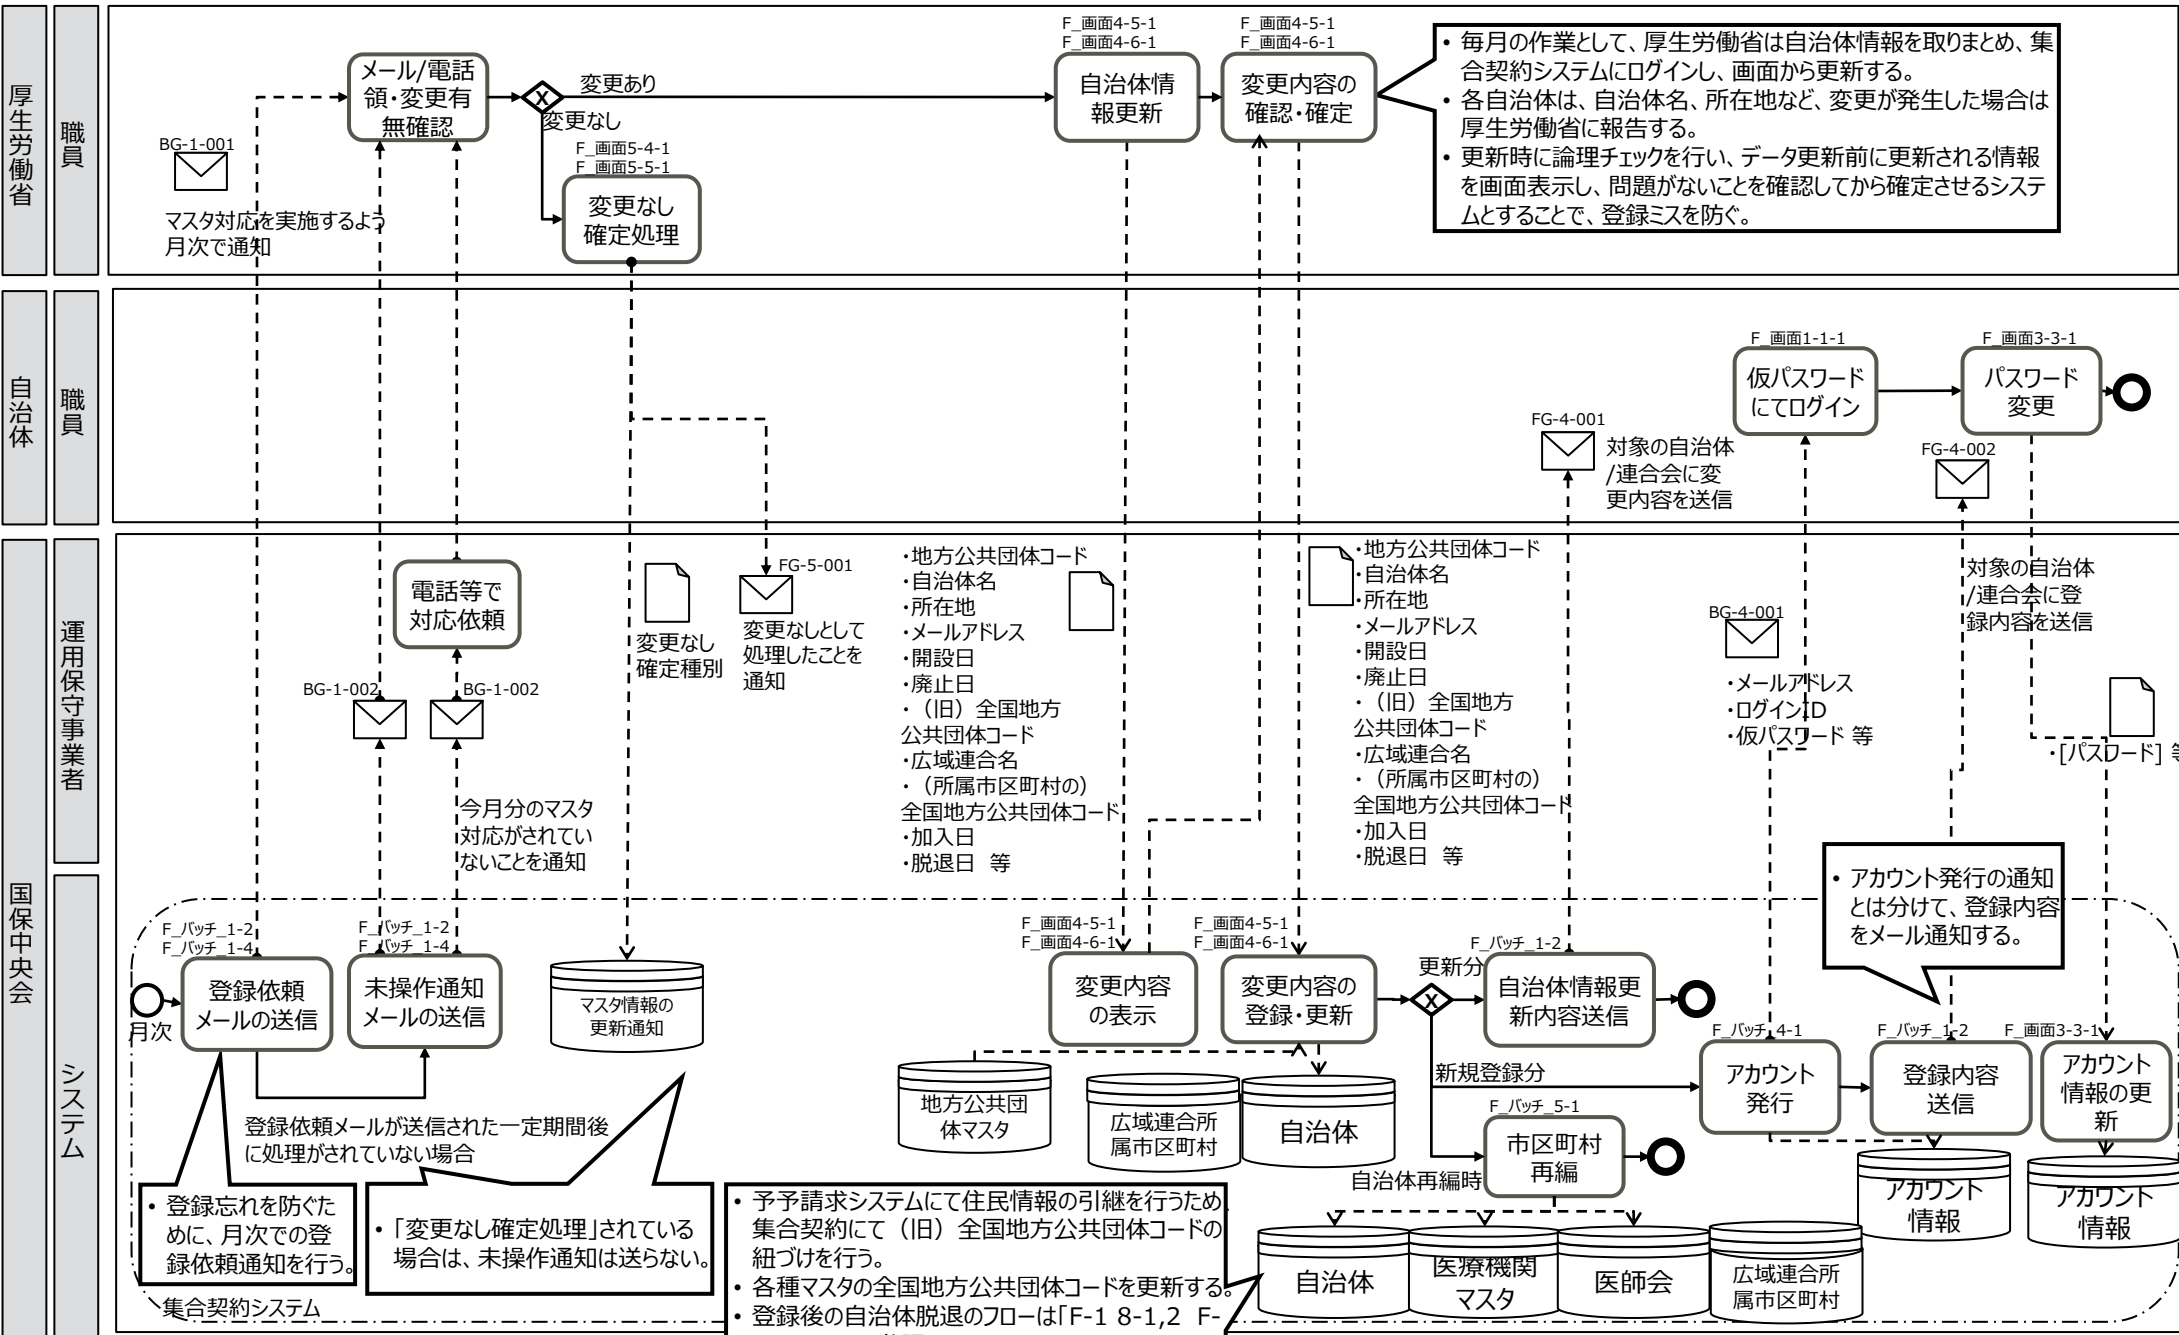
厚生労働省

職員

BG-1-001

マスタ対応を実施するよう月次で通知

メール/電話領・変更有無確認

変更あり

変更なし

F_画面5-4-1
F_画面5-5-1

変更なし確定処理

F_画面4-5-1
F_画面4-6-1

自治体情報更新

F_画面4-5-1
F_画面4-6-1

変更内容の確認・確定

• 毎月の作業として、厚生労働省は自治体情報を取りまとめ、集合契約システムにログインし、画面から更新する。
• 各自治体は、自治体名、所在地など、変更が発生した場合は厚生労働省に報告する。
• 更新時に論理チェックを行い、データ更新前に更新される情報を画面表示し、問題がないことを確認してから確定させるシステムとすることで、登録ミスを防ぐ。

自治体

職員

F_画面1-1-1

仮パスワードにてログイン

F_画面3-3-1

パスワード変更

FG-4-001

対象の自治体/連合会に変更内容を送信

FG-4-002

国保中央会

運用保守事業者

電話等で対応依頼

BG-1-002

BG-1-002

今月分のマスタ対応がされていないことを通知

変更なし確定種別

FG-5-001

変更なしとして処理したことを通知

・地方公共団体コード
・自治体名
・所在地
・メールアドレス
・開設日
・廃止日
・（旧）全国地方公共団体コード
・広域連合名
・（所属市区町村の）全国地方公共団体コード
・加入日
・脱退日 等

・地方公共団体コード
・自治体名
・所在地
・メールアドレス
・開設日
・廃止日
・（旧）全国地方公共団体コード
・広域連合名
・（所属市区町村の）全国地方公共団体コード
・加入日
・脱退日 等

BG-4-001

・メールアドレス
・ログインID
・仮パスワード 等

対象の自治体/連合会に登録内容を送信

・[パスワード] 等

• アカウント発行の通知とは分けて、登録内容をメール通知する。

システム

F_バッチ_1-2
F_バッチ_1-4

月次

登録依頼メールの送信

F_バッチ_1-2
F_バッチ_1-4

未操作通知メールの送信

マスタ情報の更新通知

登録依頼メールが送信された一定期間後に処理がされていない場合

F_画面4-5-1
F_画面4-6-1

変更内容の表示

F_画面4-5-1
F_画面4-6-1

変更内容の登録・更新

更新分

F_バッチ_1-2

自治体情報更新内容送信

新規登録分

F_バッチ_4-1

アカウント発行

F_バッチ_1-2

登録内容送信

F_画面3-3-1

アカウント情報の更新

地方公共団体マスタ

広域連合所属市区町村

自治体

F_バッチ_5-1

市区町村再編

自治体再編時

アカウント情報

アカウント情報

• 登録忘れを防ぐために、月次での登録依頼通知を行う。

• 「変更なし確定処理」されている場合は、未操作通知は送らない。

• 予予請求システムにて住民情報の引継を行うため、集合契約にて（旧）全国地方公共団体コードの紐づけを行う。
• 各種マスタの全国地方公共団体コードを更新する。
• 登録後の自治体脱退のフローは「F-1 8-1,2 F-

自治体

医療機関マスタ

医師会

広域連合所属市区町村

集合契約システム